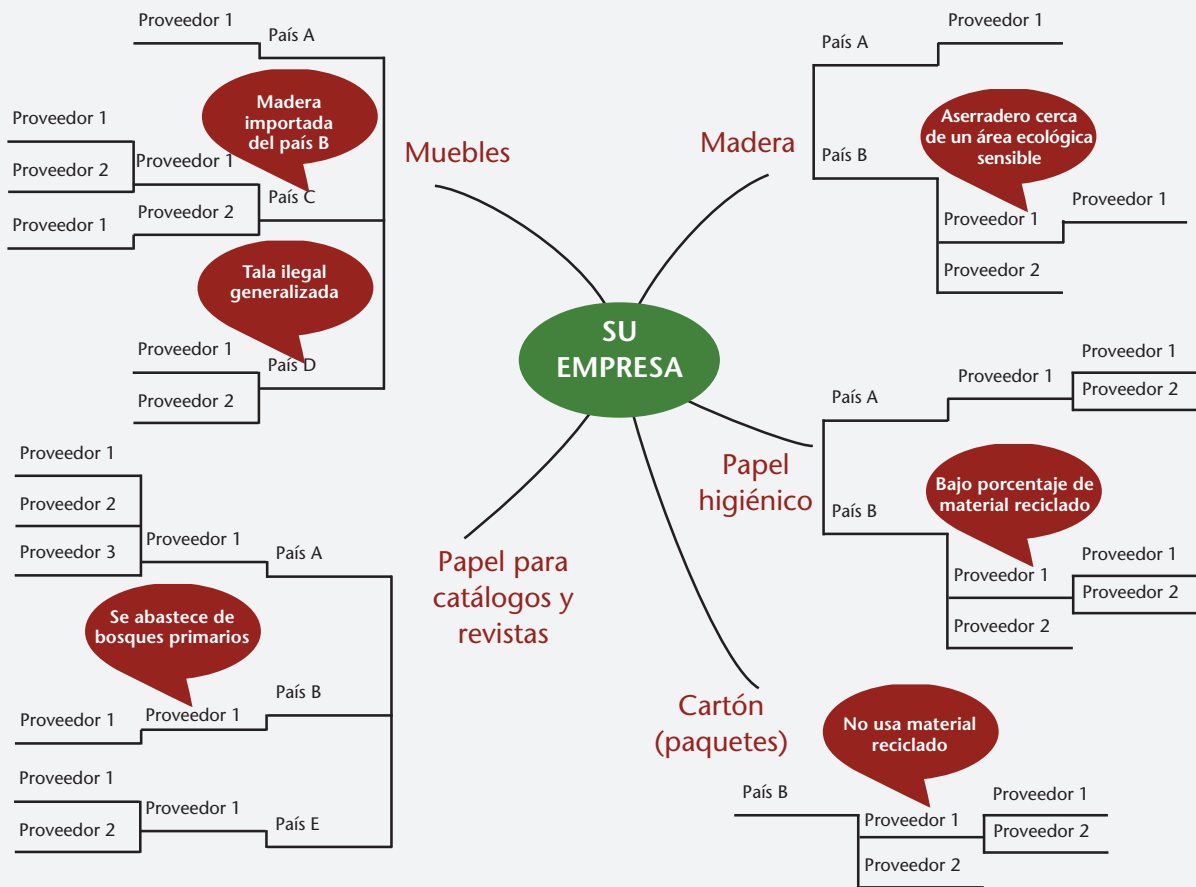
SU EMPRESA

Muebles

Proveedor 1
País A
Madera importada del país B
Proveedor 1
Proveedor 2
Proveedor 1
Proveedor 1
Proveedor 2
País C
Tala ilegal generalizada
Proveedor 1
País D
Proveedor 2

Madera

País A
Proveedor 1
País B
Aserradero cerca de un área ecológica sensible
Proveedor 1
Proveedor 1
Proveedor 2

Papel higiénico

País A
Proveedor 1
Proveedor 1
Proveedor 2
País B
Bajo porcentaje de material reciclado
Proveedor 1
Proveedor 1
Proveedor 2
Proveedor 2

Papel para catálogos y revistas

Proveedor 1
Proveedor 2
Proveedor 3
Proveedor 1
País A
Se abastece de bosques primarios
País B
Proveedor 1
Proveedor 1
Proveedor 1
Proveedor 1
Proveedor 2
País E

Cartón (paquetes)

No usa material reciclado
País B
Proveedor 1
Proveedor 1
Proveedor 2
Proveedor 2